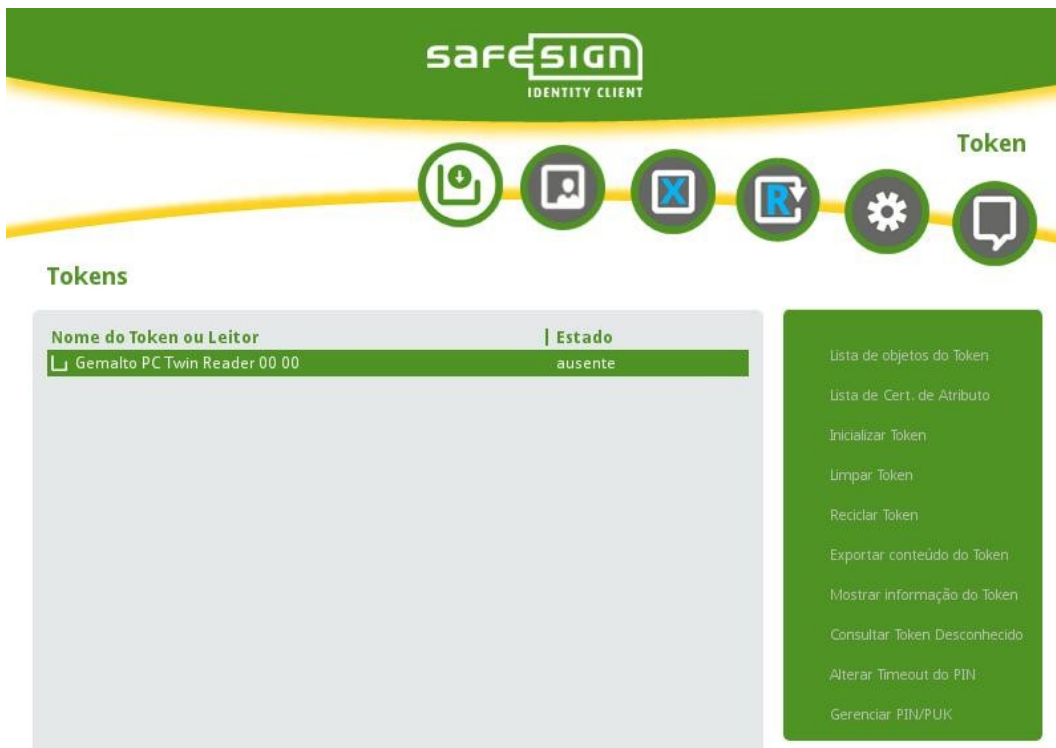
safesign
IDENTITY CLIENT

Token

Tokens

| Nome do Token ou Leitor | Estado |
|---|---|
| Gemalto PC Twin Reader 00 00 | ausente |

Lista de objetos do Token
Lista de Cert. de Atributo
Inicializar Token
Limpar Token
Reciclar Token
Exportar conteúdo do Token
Mostrar informação do Token
Consultar Token Desconhecido
Alterar Timeout do PIN
Gerenciar PIN/PUK